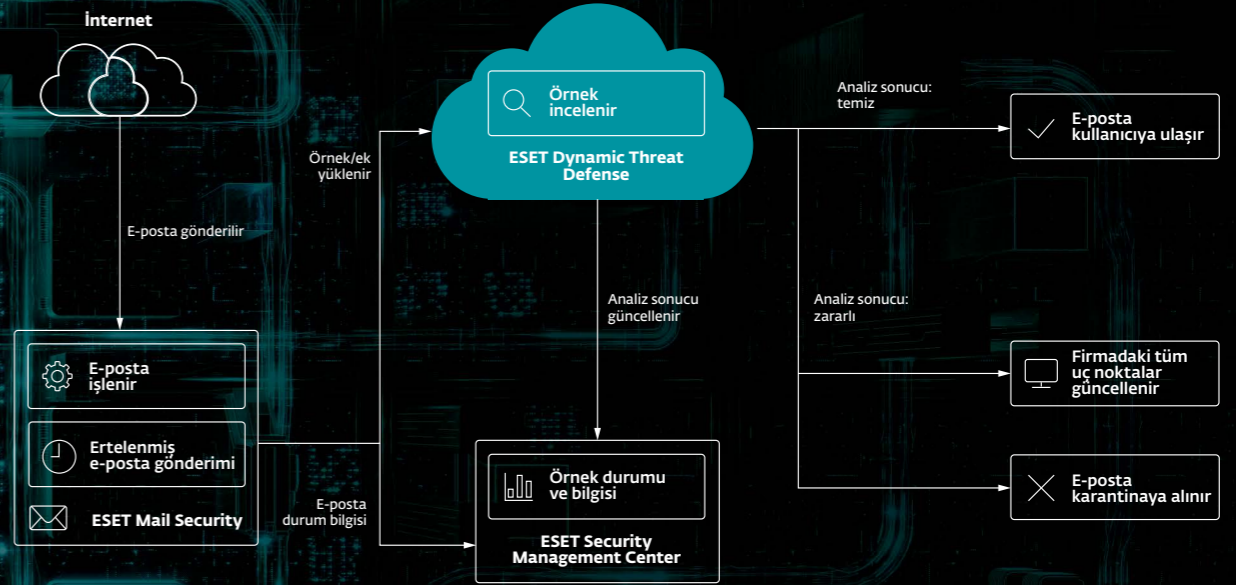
İnternet

E-posta gönderilir

E-posta işlenir

Ertelenmiş e-posta gönderimi

ESET Mail Security

Örnek/ek yüklenir

E-posta durum bilgisi

Örnek incelenir

ESET Dynamic Threat Defense

Analiz sonucu güncellenir

Örnek durumu ve bilgisi

ESET Security Management Center

Analiz sonucu: temiz

E-posta kullanıcıya ulaşır

Analiz sonucu: zararlı

Firmadaki tüm uç noktalar güncellenir

E-posta karantinaya alınır